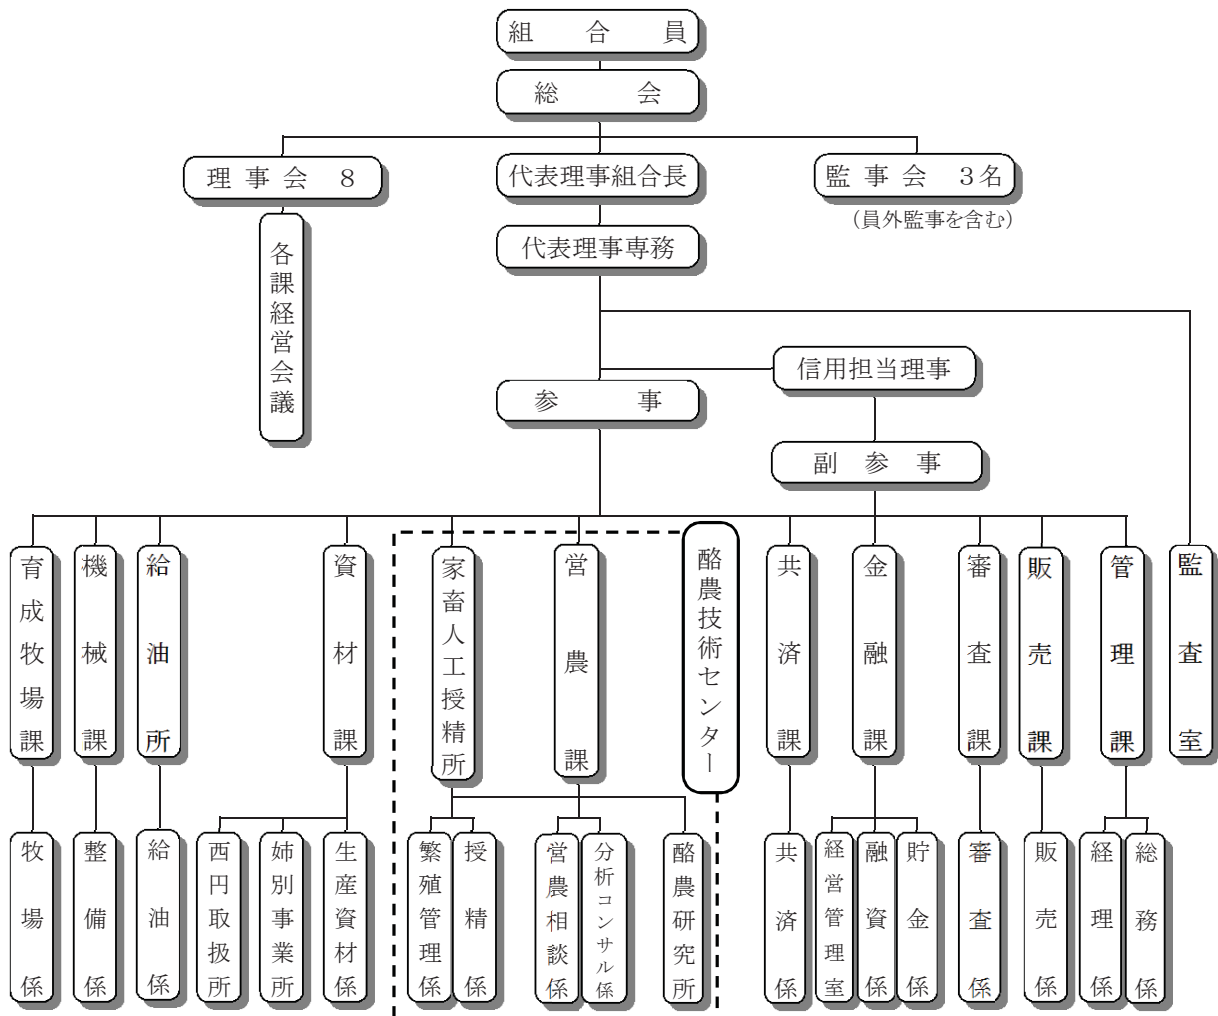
組　合　員
総　会
理事会　8
代表理事組合長
監事会　3名
（員外監事を含む）
各課経営会議
代表理事専務
信用担当理事
参　事
副　参　事
育成牧場課
機械課
給油所
資材課
家畜人工授精所
営農課
酪農技術センター
共済課
金融課
審査課
販売課
管理課
監査室
牧場係
整備係
給油係
西円取扱所
姉別事業所
生産資材係
繁殖管理係
授精係
営農相談係
分析コンサル係
酪農研究所
共済係
経営管理室
融資係
貯金係
審査係
販売係
経理係
総務係